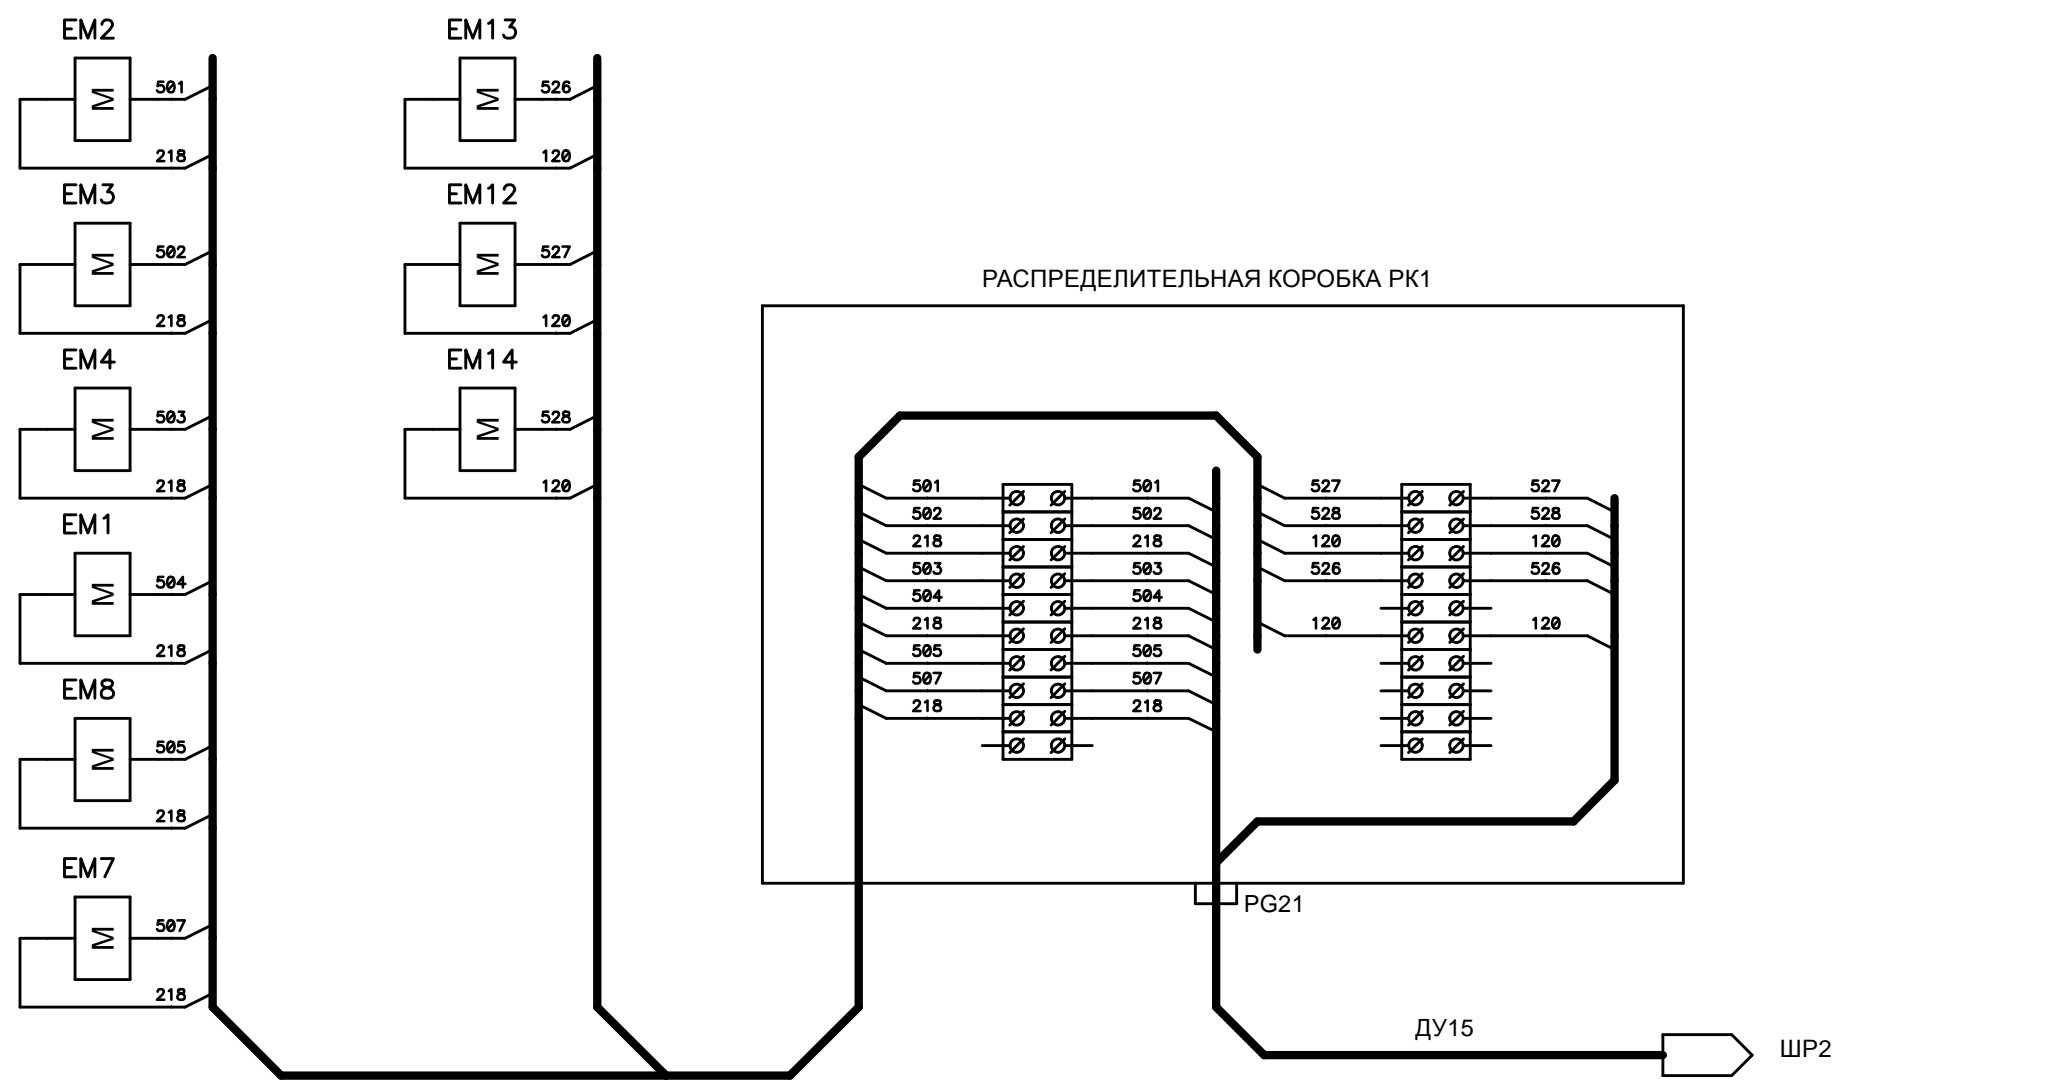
EM2
M
501
218

EM3
M
502
218

EM4
M
503
218

EM1
M
504
218

EM8
M
505
218

EM7
M
507
218

EM13
M
526
120

EM12
M
527
120

EM14
M
528
120

РАСПРЕДЕЛИТЕЛЬНАЯ КОРОБКА РК1

| | | | |
|---|---|---|---|
| 501 | Ø | Ø | 501 |
| 502 | Ø | Ø | 502 |
| 218 | Ø | Ø | 218 |
| 503 | Ø | Ø | 503 |
| 504 | Ø | Ø | 504 |
| 218 | Ø | Ø | 218 |
| 505 | Ø | Ø | 505 |
| 507 | Ø | Ø | 507 |
| 218 | Ø | Ø | 218 |
| | Ø | Ø | |

| | | | |
|---|---|---|---|
| 527 | Ø | Ø | 527 |
| 528 | Ø | Ø | 528 |
| 120 | Ø | Ø | 120 |
| 526 | Ø | Ø | 526 |
| | Ø | Ø | |
| 120 | Ø | Ø | 120 |
| | Ø | Ø | |
| | Ø | Ø | |
| | Ø | Ø | |
| | Ø | Ø | |

PG21

ДУ15

ШР2